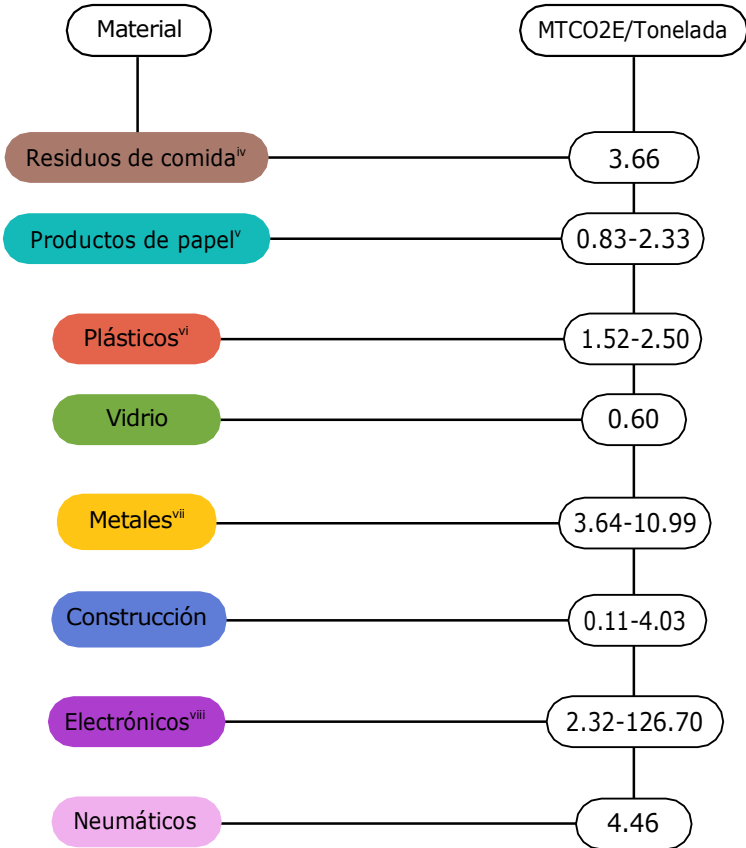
Material

MTCO2E/Tonelada

Residuos de comida$^{iv}$ 3.66

Productos de papel$^{v}$ 0.83-2.33

Plásticos$^{vi}$ 1.52-2.50

Vidrio 0.60

Metales$^{vii}$ 3.64-10.99

Construcción 0.11-4.03

Electrónicos$^{viii}$ 2.32-126.70

Neumáticos 4.46